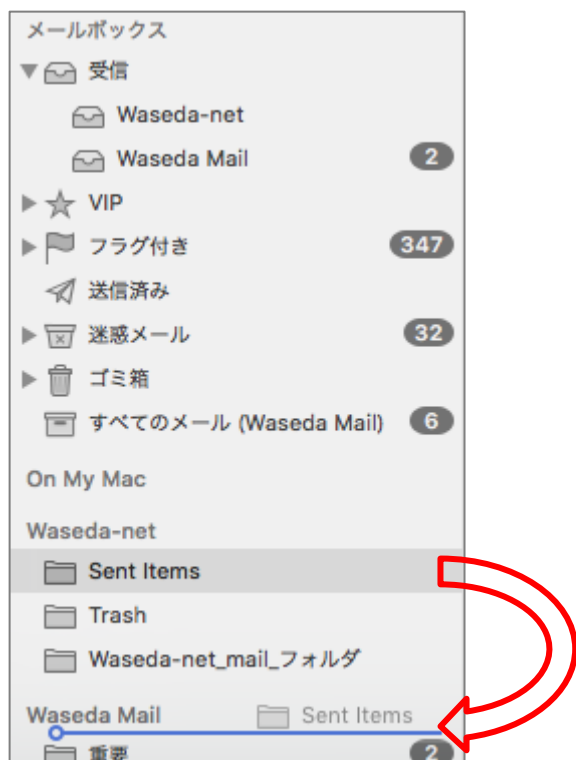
メールボックス

受信

Waseda-net

Waseda Mail 2

VIP

フラグ付き 347

送信済み

迷惑メール 32

ゴミ箱

すべてのメール (Waseda Mail) 6

On My Mac

Waseda-net

Sent Items

Trash

Waseda-net_mail_フォルダ

Waseda Mail Sent Items

重要 2